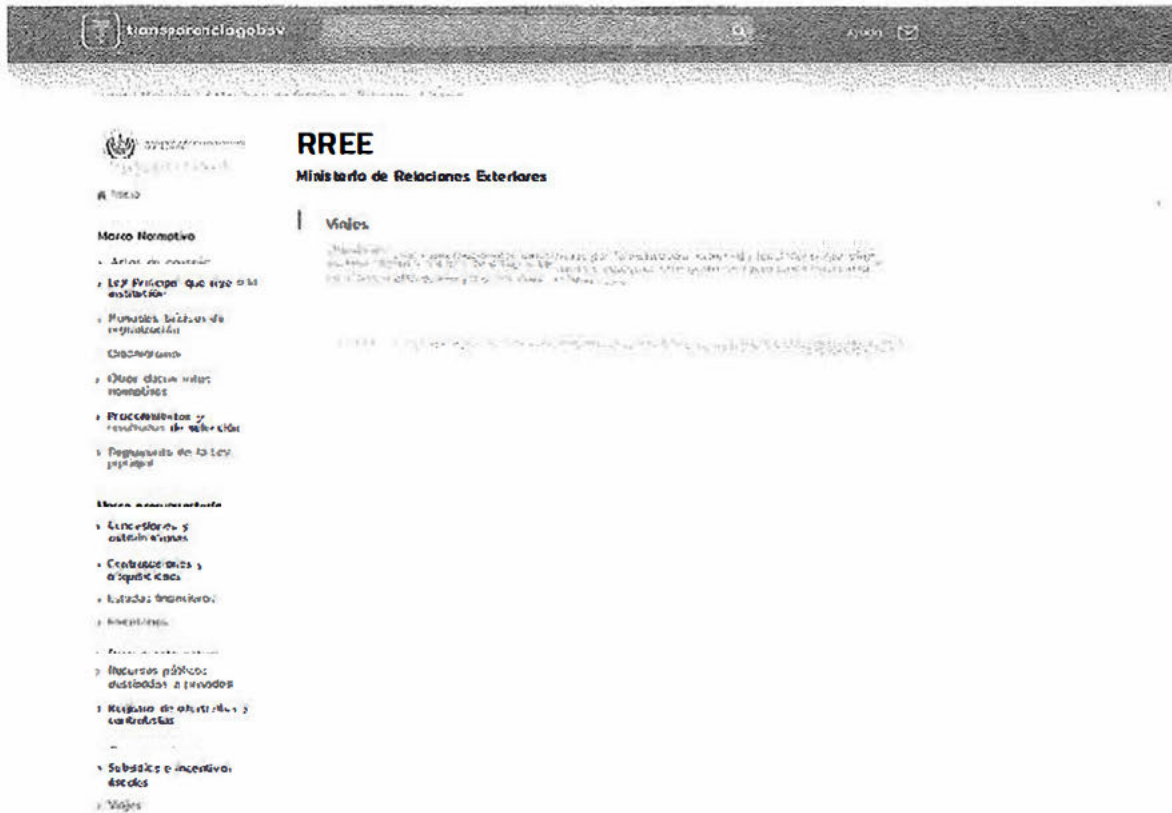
transparencia.gob.sv

Ayuda

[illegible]

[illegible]

Inicio

Marco Normativo

Actas de consejo

Ley Principal que rige a la institución

Manuales básicos de organización

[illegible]

Otros documentos normativos

Procedimientos y resultados de selección

Reglamento de la Ley principal

Marco presupuestario

Concesiones y autorizaciones

Contrataciones y adquisiciones

Estados financieros

Inventarios

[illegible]

Recursos públicos destinados a privados

Registro de ofertantes y contratistas

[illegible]

Subsidios e incentivos fiscales

Viajes

RREE

Ministerio de Relaciones Exteriores

Viajes

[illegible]

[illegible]